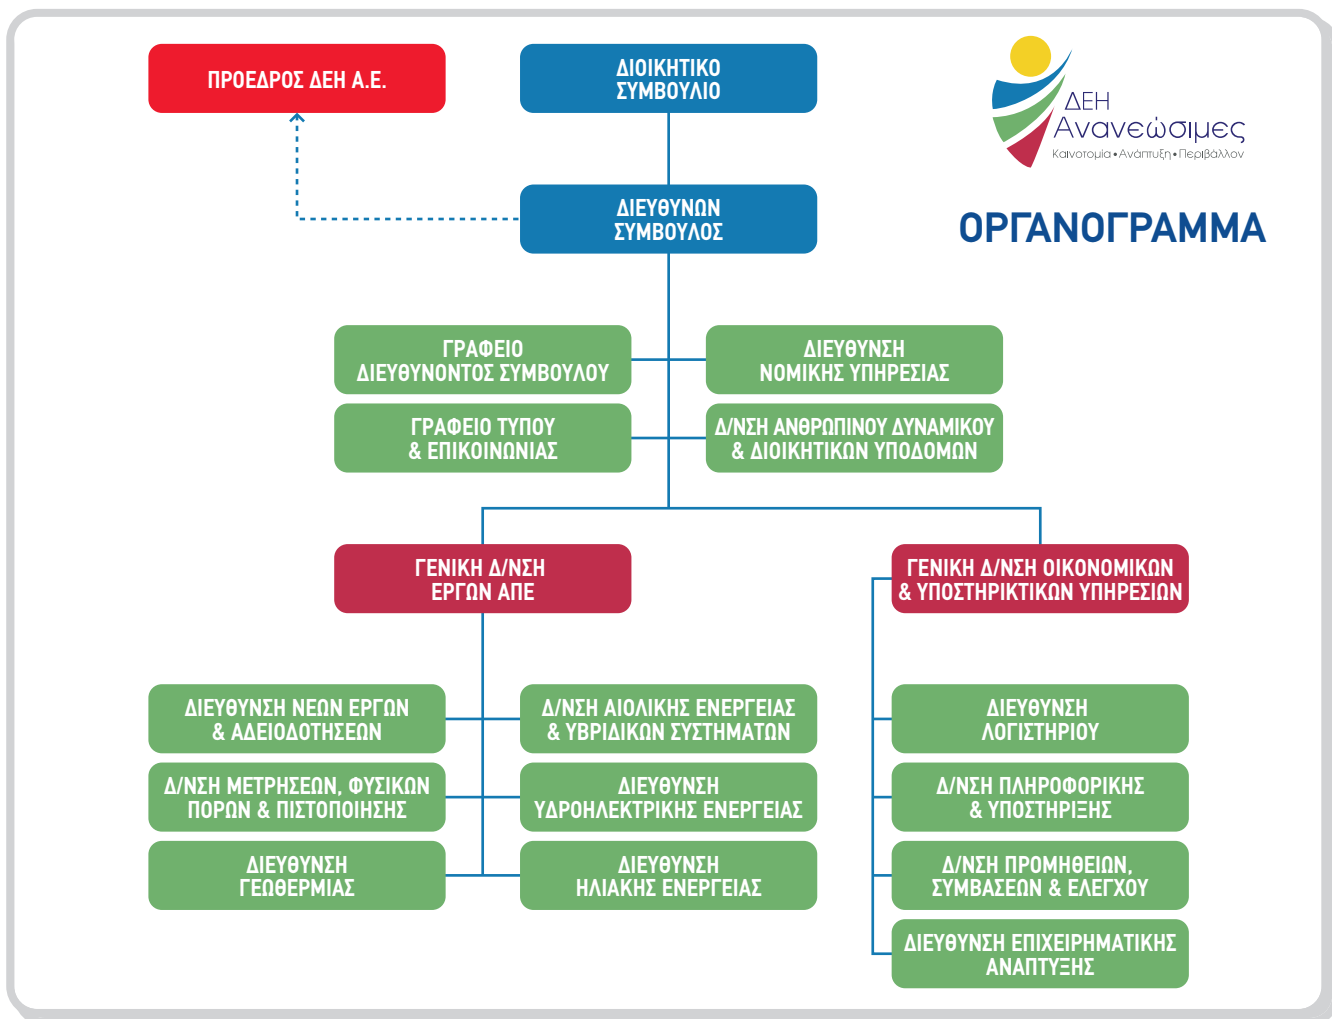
ΠΡΟΕΔΡΟΣ ΔΕΗ Α.Ε.

ΔΙΟΙΚΗΤΙΚΟ ΣΥΜΒΟΥΛΙΟ

ΔΕΗ Ανανεώσιμες
Καινοτομία • Ανάπτυξη • Περιβάλλον

ΟΡΓΑΝΟΓΡΑΜΜΑ

ΔΙΕΥΘΥΝΩΝ ΣΥΜΒΟΥΛΟΣ

ΓΡΑΦΕΙΟ ΔΙΕΥΘΥΝΟΝΤΟΣ ΣΥΜΒΟΥΛΟΥ

ΔΙΕΥΘΥΝΣΗ ΝΟΜΙΚΗΣ ΥΠΗΡΕΣΙΑΣ

ΓΡΑΦΕΙΟ ΤΥΠΟΥ & ΕΠΙΚΟΙΝΩΝΙΑΣ

Δ/ΝΣΗ ΑΝΘΡΩΠΙΝΟΥ ΔΥΝΑΜΙΚΟΥ & ΔΙΟΙΚΗΤΙΚΩΝ ΥΠΟΔΟΜΩΝ

ΓΕΝΙΚΗ Δ/ΝΣΗ ΕΡΓΩΝ ΑΠΕ

ΓΕΝΙΚΗ Δ/ΝΣΗ ΟΙΚΟΝΟΜΙΚΩΝ & ΥΠΟΣΤΗΡΙΚΤΙΚΩΝ ΥΠΗΡΕΣΙΩΝ

ΔΙΕΥΘΥΝΣΗ ΝΕΩΝ ΕΡΓΩΝ & ΑΔΕΙΟΔΟΤΗΣΕΩΝ

Δ/ΝΣΗ ΑΙΟΛΙΚΗΣ ΕΝΕΡΓΕΙΑΣ & ΥΒΡΙΔΙΚΩΝ ΣΥΣΤΗΜΑΤΩΝ

ΔΙΕΥΘΥΝΣΗ ΛΟΓΙΣΤΗΡΙΟΥ

Δ/ΝΣΗ ΜΕΤΡΗΣΕΩΝ, ΦΥΣΙΚΩΝ ΠΟΡΩΝ & ΠΙΣΤΟΠΟΙΗΣΗΣ

ΔΙΕΥΘΥΝΣΗ ΥΔΡΟΗΛΕΚΤΡΙΚΗΣ ΕΝΕΡΓΕΙΑΣ

Δ/ΝΣΗ ΠΛΗΡΟΦΟΡΙΚΗΣ & ΥΠΟΣΤΗΡΙΞΗΣ

ΔΙΕΥΘΥΝΣΗ ΓΕΩΘΕΡΜΙΑΣ

ΔΙΕΥΘΥΝΣΗ ΗΛΙΑΚΗΣ ΕΝΕΡΓΕΙΑΣ

Δ/ΝΣΗ ΠΡΟΜΗΘΕΙΩΝ, ΣΥΜΒΑΣΕΩΝ & ΕΛΕΓΧΟΥ

ΔΙΕΥΘΥΝΣΗ ΕΠΙΧΕΙΡΗΜΑΤΙΚΗΣ ΑΝΑΠΤΥΞΗΣ